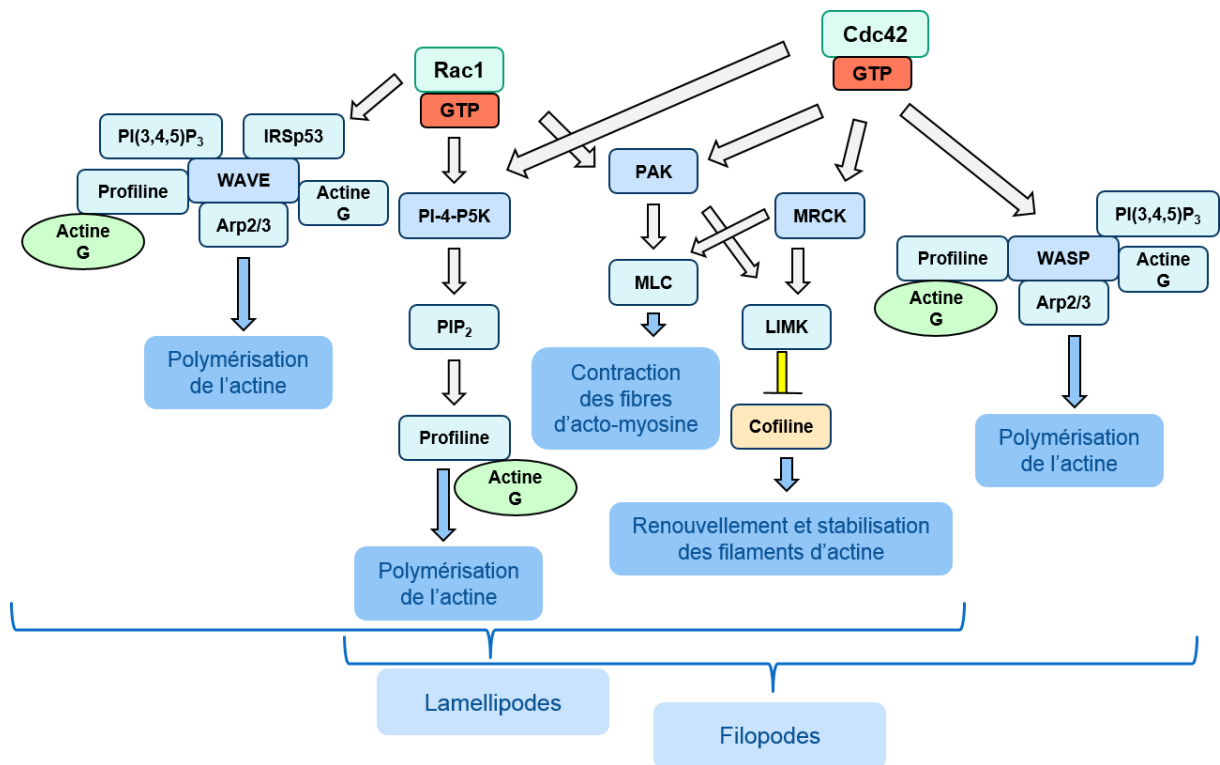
Cdc42
GTP
Rac1
GTP
PI(3,4,5)$P_3$
IRSp53
Profiline
WAVE
Actine G
Actine G
Arp2/3
PI-4-P5K
PAK
MRCK
MLC
LIMK
$PIP_2$
Profiline
Actine G
Cofiline
Polymérisation de l'actine
Contraction des fibres d'acto-myosine
Polymérisation de l'actine
Renouvellement et stabilisation des filaments d'actine
PI(3,4,5)$P_3$
Profiline
WASP
Actine G
Actine G
Arp2/3
Polymérisation de l'actine
Lamellipodes
Filopodes